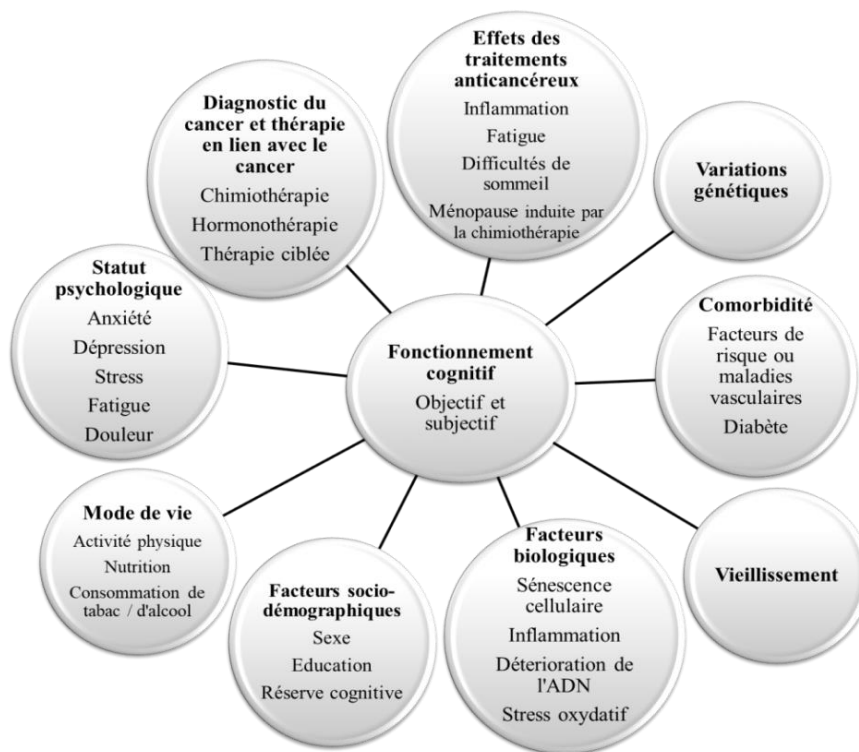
Effets des traitements anticancéreux
Inflammation
Fatigue
Difficultés de sommeil
Ménopause induite par la chimiothérapie

Diagnostic du cancer et thérapie en lien avec le cancer
Chimiothérapie
Hormonothérapie
Thérapie ciblée

Variations génétiques

Statut psychologique
Anxiété
Dépression
Stress
Fatigue
Douleur

Fonctionnement cognitif
Objectif et subjectif

Comorbidité
Facteurs de risque ou maladies vasculaires
Diabète

Mode de vie
Activité physique
Nutrition
Consommation de tabac / d'alcool

Facteurs socio-démographiques
Sexe
Education
Réserve cognitive

Facteurs biologiques
Sénescence cellulaire
Inflammation
Déterioration de l'ADN
Stress oxydatif

Vieillissement